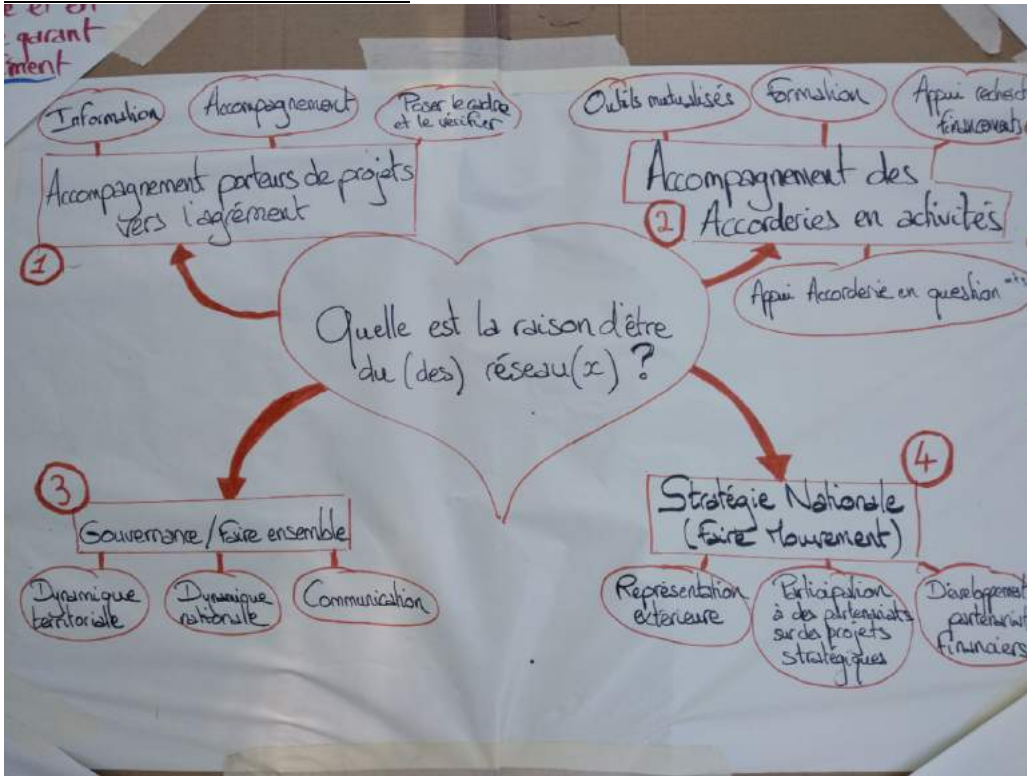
e et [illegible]
garant
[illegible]ment

Information
Accompagnement
Poser le cadre et le vérifier

Accompagnement porteurs de projets vers l'agrément
1

Outils mutualisés
Formation
Appui recherch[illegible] financements

Accompagnement des Accorderies en activités
2
Appui Accorderie en question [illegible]

Quelle est la raison d'être du (des) réseau(x) ?

3
Gouvernance / Faire ensemble
Dynamique territoriale
Dynamique nationale
Communication

4
Stratégie Nationale (Faire Mouvement)
Représentation extérieure
Participation à des partenariats sur des projets stratégiques
Développement partenariat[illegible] financiers